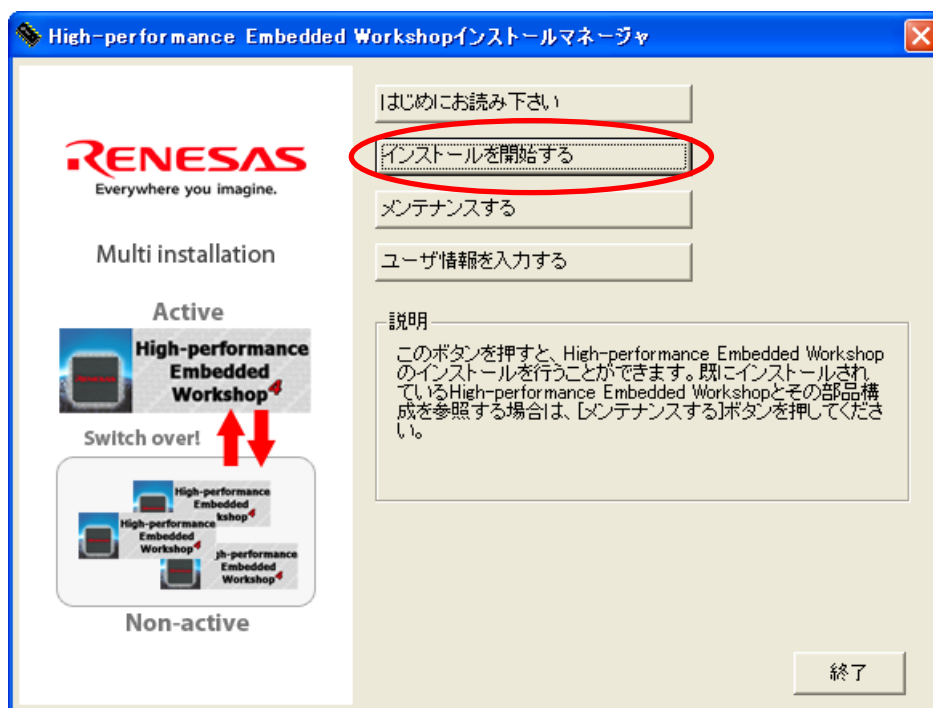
High-performance Embedded Workshopインストールマネージャ

RENESAS
Everywhere you imagine.

Multi installation

Active

High-performance Embedded Workshop4

Switch over!

High-performance Embedded Workshop4

High-performance Embedded Workshop4

High-performance Embedded Workshop4

Non-active

はじめにお読み下さい

インストールを開始する

メンテナンスする

ユーザ情報を入力する

説明

このボタンを押すと、High-performance Embedded Workshopのインストールを行うことができます。既にインストールされているHigh-performance Embedded Workshopとその部品構成を参照する場合は、[メンテナンスする]ボタンを押してください。

終了